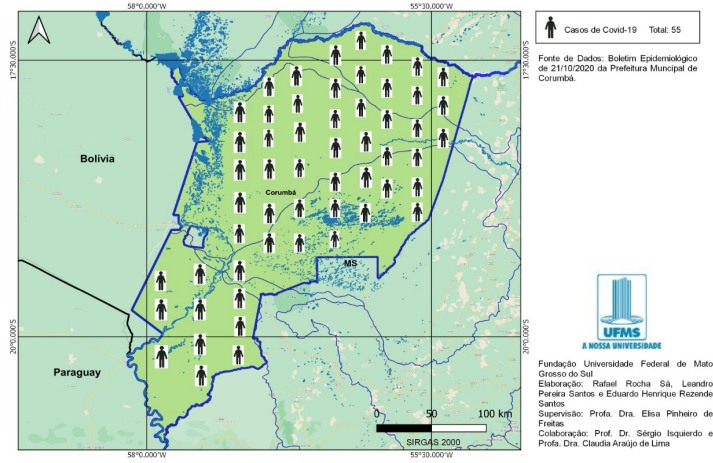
58°0,000"W

55°30,000"W

17°30,000"S

20°0,000"S

Bolívia

Paraguay

Corumbá

MS

0 50 100 km

SIRGAS 2000

Casos de Covid-19 Total: 55

Fonte de Dados: Boletim Epidemiológico de 21/10/2020 da Prefeitura Muncipal de Corumbá.

UFMS

A NOSSA UNIVERSIDADE

Fundação Universidade Federal de Mato Grosso do Sul

Elaboração: Rafael Rocha Sá, Leandro Pereira Santos e Eduardo Henrique Rezende Santos

Supervisão: Profa. Dra. Elisa Pinheiro de Freitas

Colaboração: Prof. Dr. Sérgio Isquierdo e Profa. Dra. Claudia Araújo de Lima